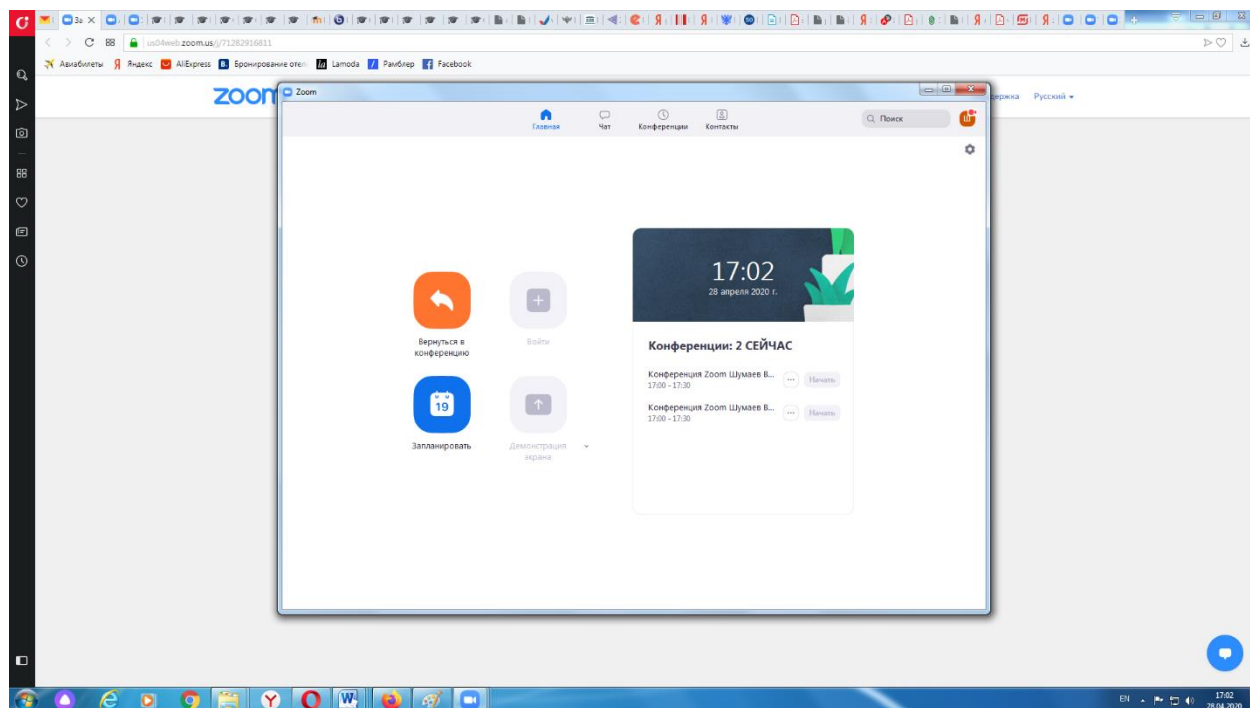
Зa ×

us04web.zoom.us/j/71282916811

Авиабилеты Яндекс AliExpress Бронирование отел Lamoda Рамблер Facebook

zoom

ержка Русский

Zoom

Главная Чат Конференции Контакты

Поиск

Вернуться в конференцию

Войти

19

Запланировать

Демонстрация экрана

17:02
28 апреля 2020 г.

Конференции: 2 СЕЙЧАС

Конференция Zoom Шумаев В...
17:00 - 17:30
Начать

Конференция Zoom Шумаев В...
17:00 - 17:30
Начать

EN 17:02 28.04.2020